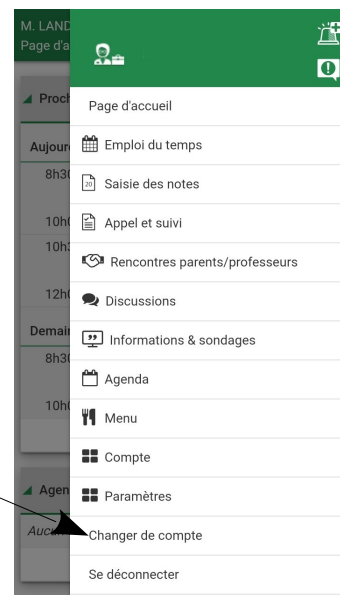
M. LAND
Page d'a

Proch

Aujour
8h3

10h
10h

12h

Demai
8h3

10h

Agen
Aucu

Page d'accueil

Emploi du temps

Saisie des notes

Appel et suivi

Rencontres parents/professeurs

Discussions

Informations & sondages

Agenda

Menu

Compte

Paramètres

Changer de compte

Se déconnecter